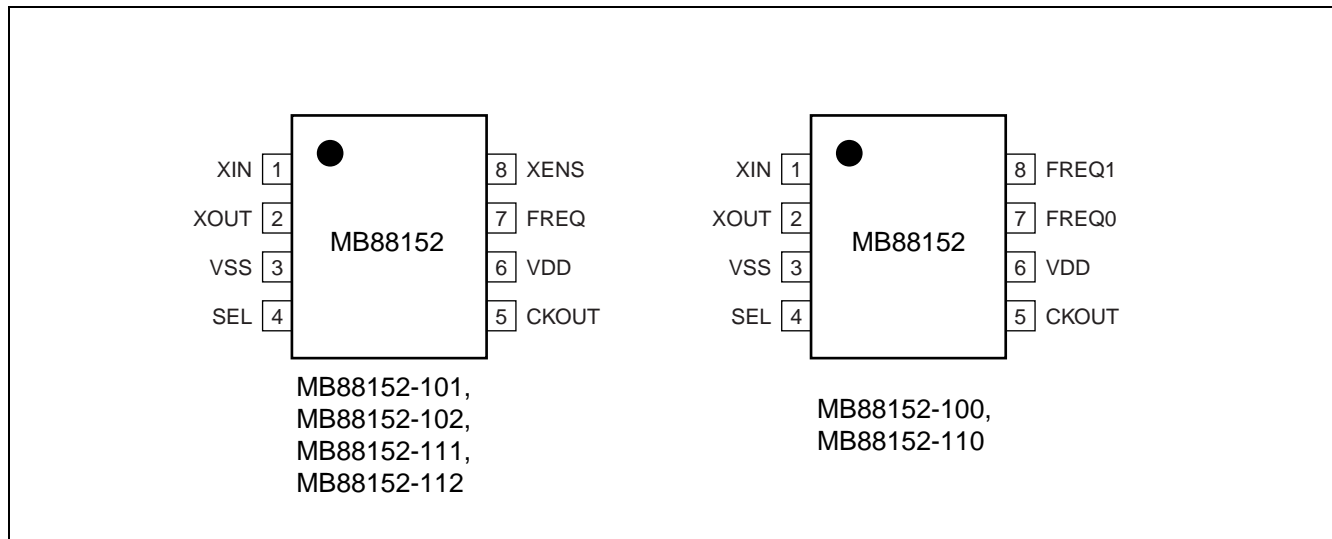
XIN 1
XOUT 2
VSS 3
SEL 4
MB88152
8 XENS
7 FREQ
6 VDD
5 CKOUT

MB88152-101,
MB88152-102,
MB88152-111,
MB88152-112

XIN 1
XOUT 2
VSS 3
SEL 4
MB88152
8 FREQ1
7 FREQ0
6 VDD
5 CKOUT

MB88152-100,
MB88152-110